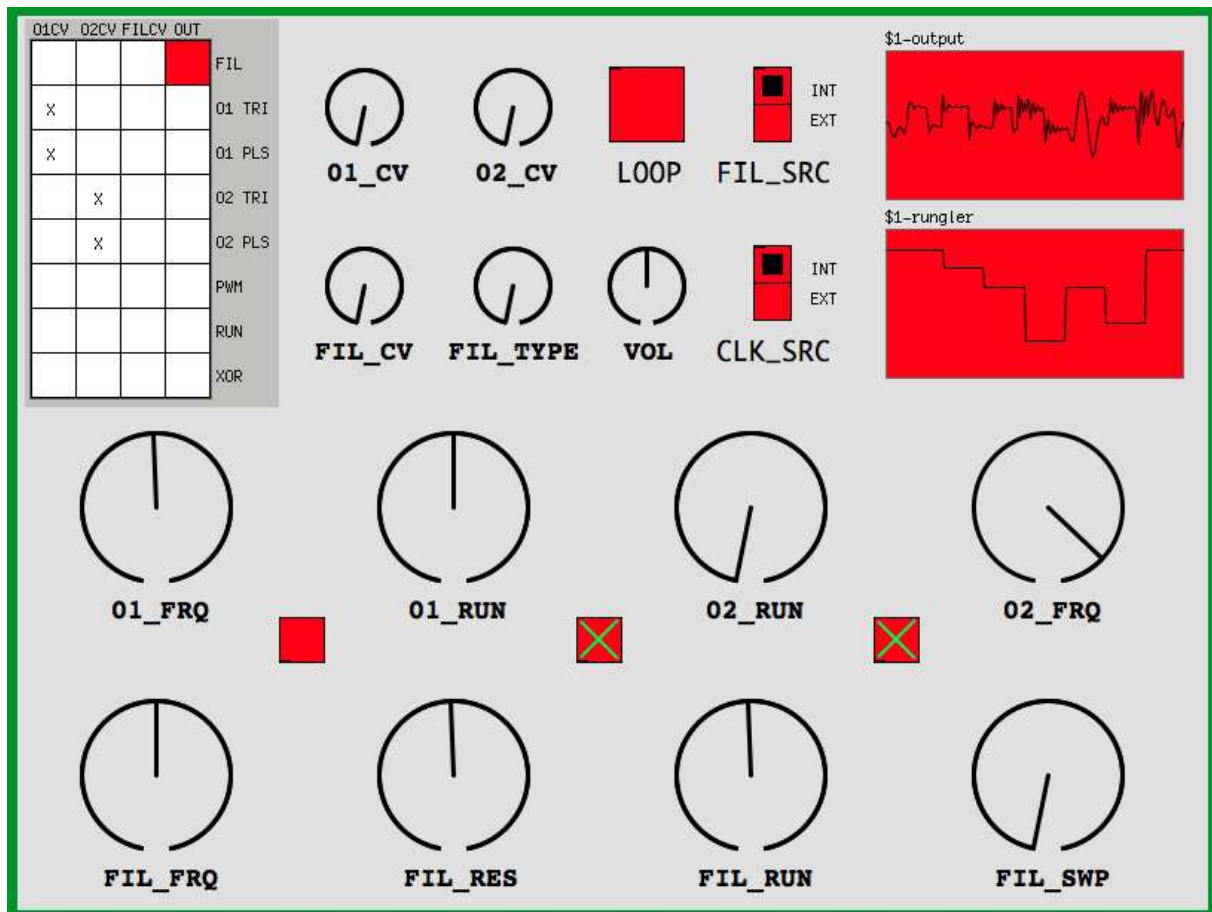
| O1CV | O2CV | FILCV | OUT | |
|---|---|---|---|---|
| | | | | FIL |
| X | | | | O1 TRI |
| X | | | | O1 PLS |
| | X | | | O2 TRI |
| | X | | | O2 PLS |
| | | | | PWM |
| | | | | RUN |
| | | | | XOR |

O1_CV
O2_CV
LOOP
INT
EXT
FIL_SRC

FIL_CV
FIL_TYPE
VOL
INT
EXT
CLK_SRC

$1-output
$1-rungler

O1_FRQ
O1_RUN
O2_RUN
O2_FRQ

FIL_FRQ
FIL_RES
FIL_RUN
FIL_SWP